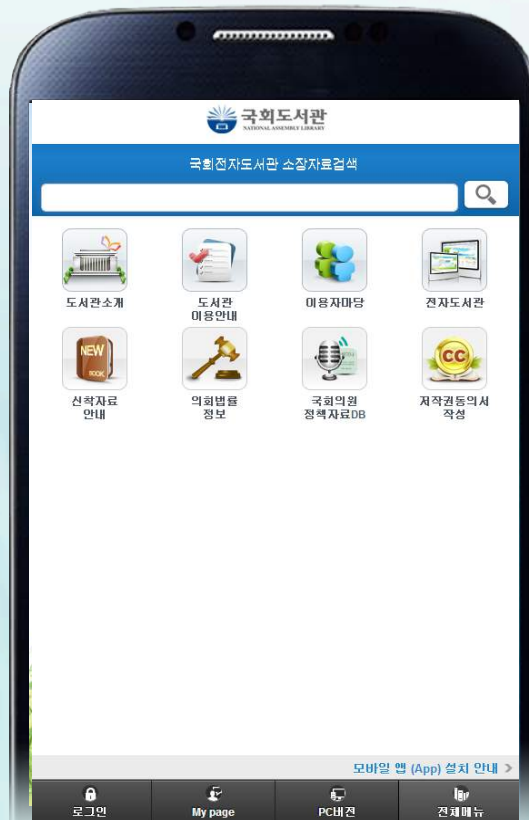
국회도서관
NATIONAL ASSEMBLY LIBRARY

국회전자도서관 소장자료검색

도서관소개

도서관 이용안내

이용자마당

전자도서관

NEW BOOK

신착자료 안내

의회법률 정보

국회의원 정책자료DB

CC

저작권동의서 작성

모바일 앱 (App) 설치 안내 >

로그인

My page

PC버전

전체메뉴